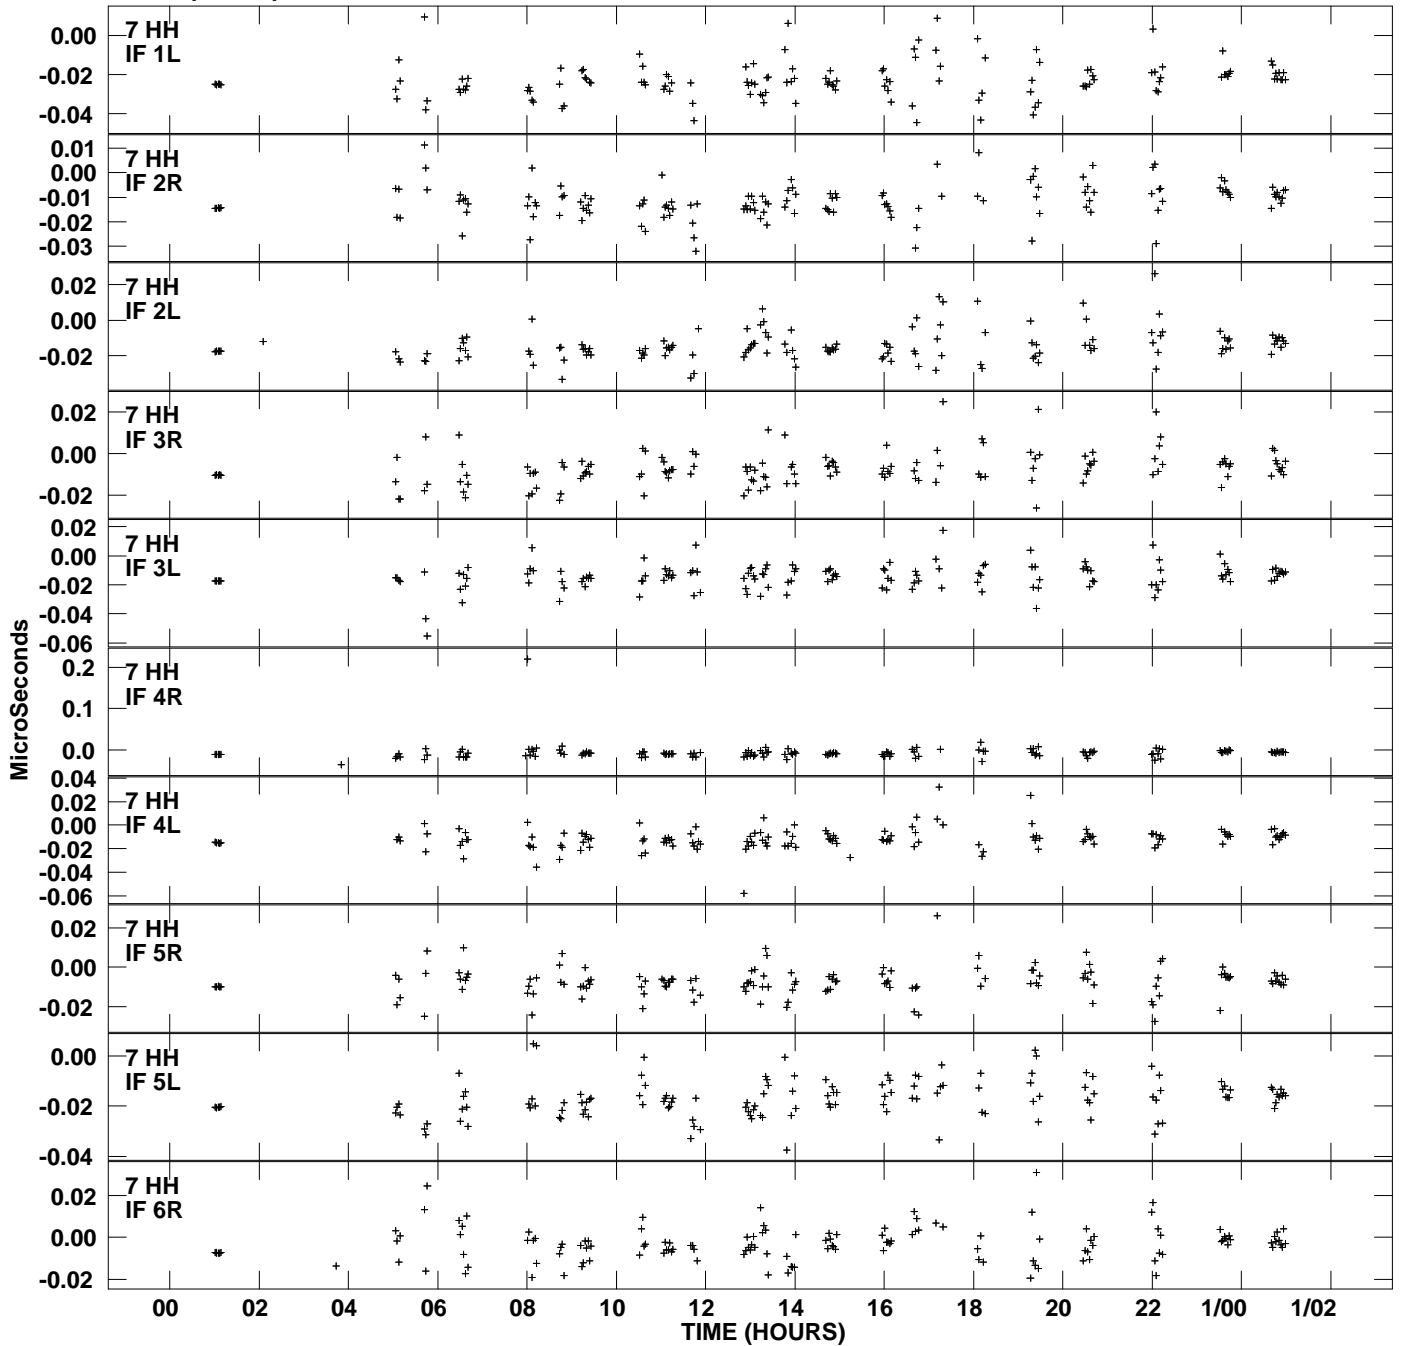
7 HH
IF 1L
0.00
-0.02
-0.04

7 HH
IF 2R
0.01
0.00
-0.01
-0.02
-0.03

7 HH
IF 2L
0.02
0.00
-0.02

7 HH
IF 3R
0.02
0.00
-0.02

7 HH
IF 3L
0.02
0.00
-0.02
-0.04
-0.06

7 HH
IF 4R
0.2
0.1
0.0

7 HH
IF 4L
0.04
0.02
0.00
-0.02
-0.04
-0.06

7 HH
IF 5R
0.02
0.00
-0.02

7 HH
IF 5L
0.00
-0.02
-0.04

7 HH
IF 6R
0.02
0.00
-0.02

MicroSeconds

00 02 04 06 08 10 12 14 16 18 20 22 1/00 1/02
TIME (HOURS)